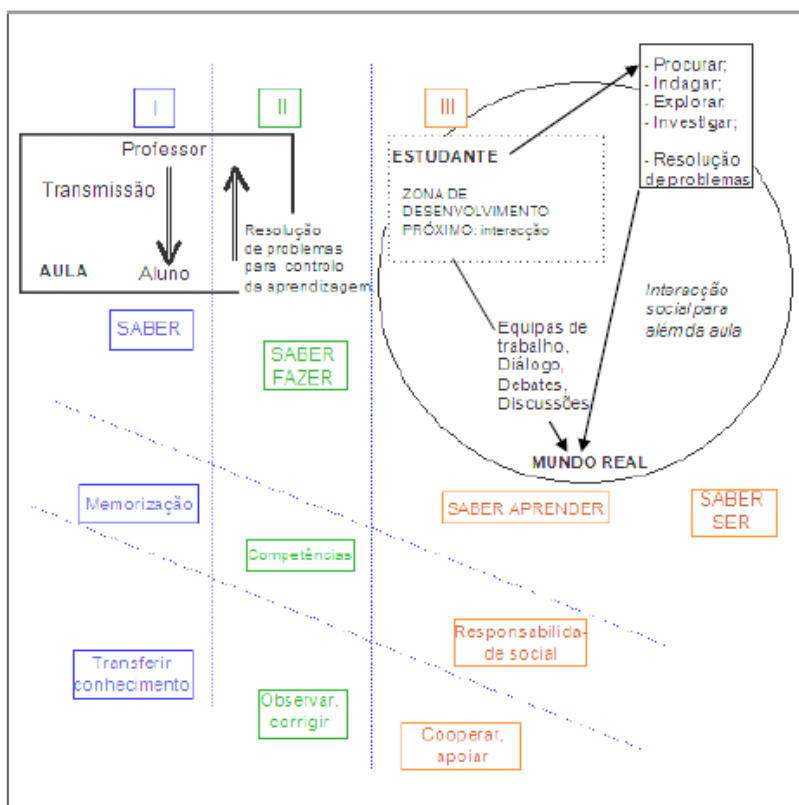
I

II

III

Professor

Transmissão

AULA

Aluno

Resolução de problemas para controlo da aprendizagem

ESTUDANTE

ZONA DE DESENVOLVIMENTO PRÓXIMO: interacção

- Procurar;
- Indagar;
- Explorar,
- Investigar;

- Resolução de problemas

Interacção social para além da aula

Equipas de trabalho, Diálogo, Debates, Discussões

MUNDO REAL

SABER

SABER FAZER

Memorização

SABER APRENDER

SABER SER

Competências

Responsabilidade social

Transferir conhecimento

Observar, corrigir

Cooperar, apoiar